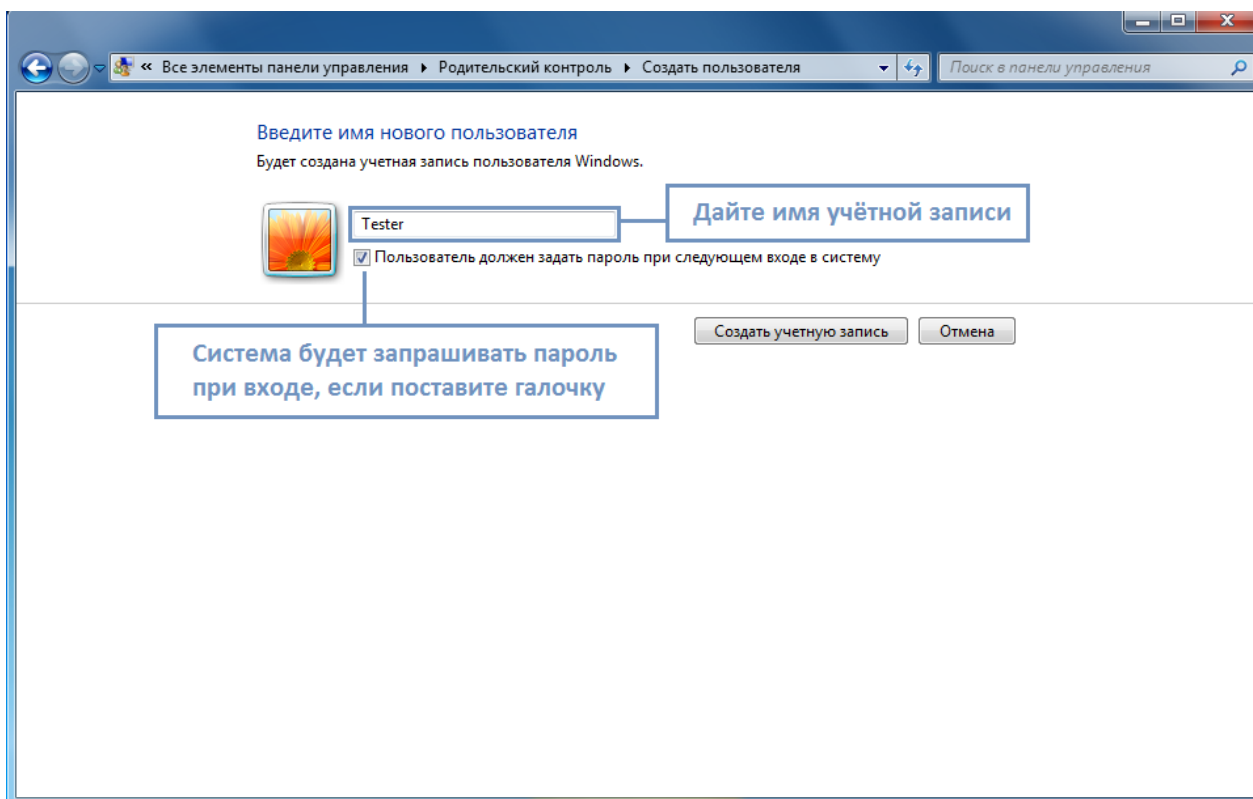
« Все элементы панели управления ▸ Родительский контроль ▸ Создать пользователя

Поиск в панели управления

Введите имя нового пользователя

Будет создана учетная запись пользователя Windows.

Tester

Дайте имя учётной записи

Пользователь должен задать пароль при следующем входе в систему

Создать учетную запись

Отмена

Система будет запрашивать пароль при входе, если поставите галочку